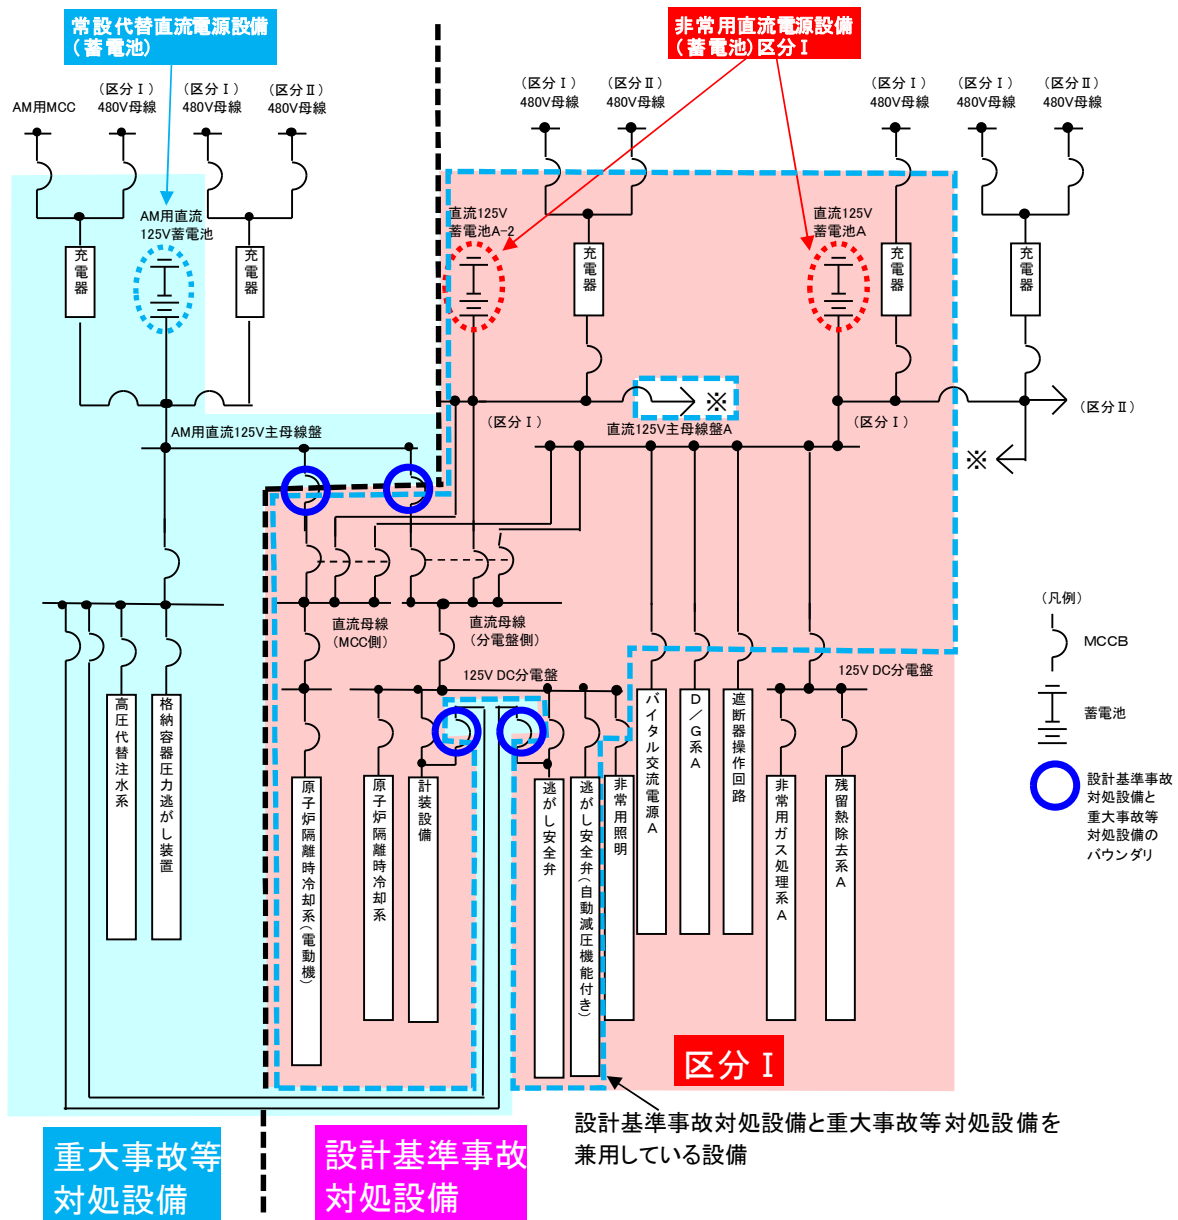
常設代替直流電源設備
（蓄電池）

非常用直流電源設備
（蓄電池）区分Ｉ

AM用MCC
（区分Ｉ）
480V母線
（区分Ｉ）
480V母線
（区分Ⅱ）
480V母線

（区分Ｉ）
480V母線
（区分Ⅱ）
480V母線

（区分Ｉ）
480V母線
（区分Ｉ）
480V母線
（区分Ⅱ）
480V母線

充電器
AM用直流
125V蓄電池
充電器

直流125V
蓄電池A-2
充電器

直流125V
蓄電池A
充電器
充電器

※
（区分Ⅱ）
※

AM用直流125V主母線盤
（区分Ｉ）
直流125V主母線盤A
（区分Ｉ）

直流母線
（MCC側）
直流母線
（分電盤側）

125V DC分電盤
125V DC分電盤

高圧代替注水系
格納容器圧力逃がし装置
原子炉隔離時冷却系（電動機）
原子炉隔離時冷却系
計装設備
逃がし安全弁
逃がし安全弁（自動減圧機能付き）
非常用照明
バイタル交流電源A
D／G系A
遮断器操作回路
非常用ガス処理系A
残留熱除去系A

（凡例）
MCCB
蓄電池
設計基準事故対処設備と重大事故等対処設備のバウンダリ

区分Ｉ

設計基準事故対処設備と重大事故等対処設備を兼用している設備

重大事故等
対処設備

設計基準事故
対処設備